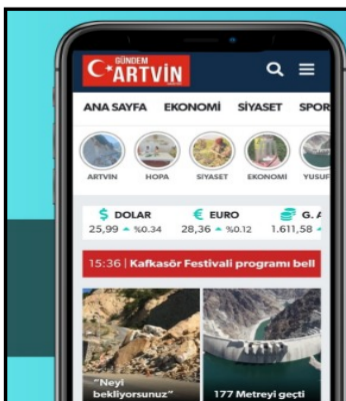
GÜNDEM
ARTVİN

ANA SAYFA EKONOMİ SİYASET SPOR

ARTVİN HOPA SİYASET EKONOMİ YUSUF

$ DOLAR
25,99 ▲ %0.34

€ EURO
28,36 ▲ %0.12

G. A
1.611,58 ▲

15:36 | Kafkasör Festivali programı bell

"Neyi bekliyorsunuz"

177 Metreyi geçti